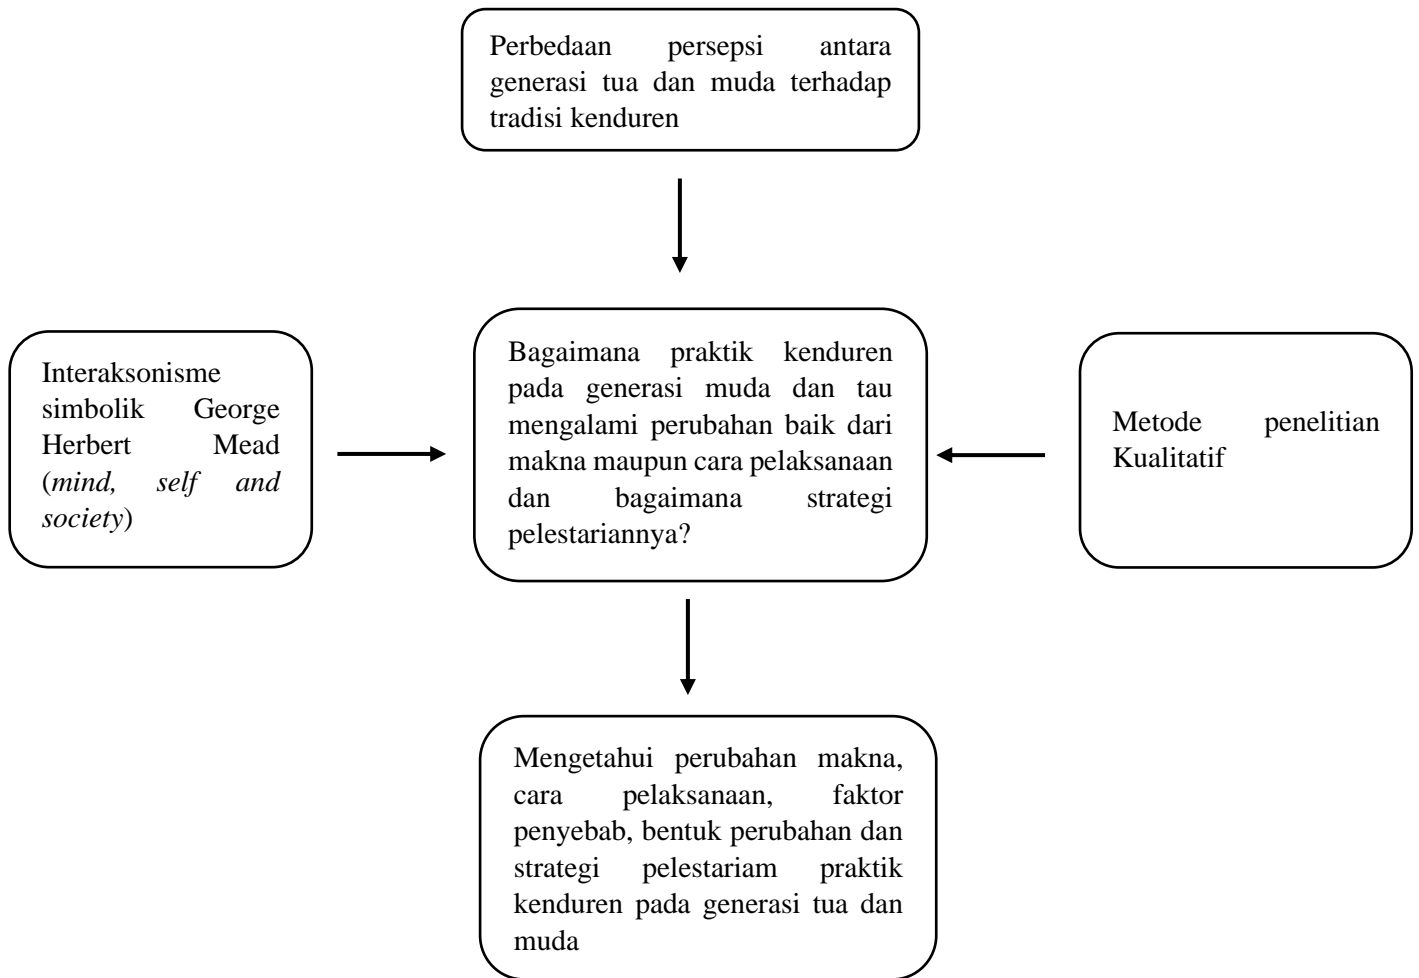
Perbedaan persepsi antara generasi tua dan muda terhadap tradisi kenduren

Interaksonisme simbolik George Herbert Mead (mind, self and society)

Bagaimana praktik kenduren pada generasi muda dan tau mengalami perubahan baik dari makna maupun cara pelaksanaan dan bagaimana strategi pelestariannya?

Metode penelitian Kualitatif

Mengetahui perubahan makna, cara pelaksanaan, faktor penyebab, bentuk perubahan dan strategi pelestariam praktik kenduren pada generasi tua dan muda